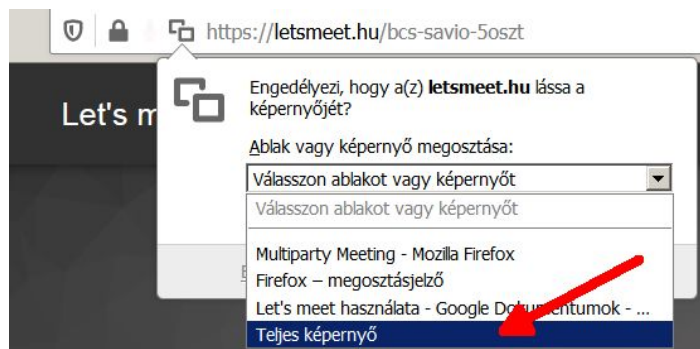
https://letsmeet.hu/bcs-savio-5oszt

Let's m

Engedélyezi, hogy a(z) letsmeet.hu lássa a képernyőjét?

Ablak vagy képernyő megosztása:

Válasszon ablakot vagy képernyőt

Válasszon ablakot vagy képernyőt

Multiparty Meeting - Mozilla Firefox

Firefox – megosztásjelző

Let's meet használata - Google Dok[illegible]entumok - ...

Teljes képernyő